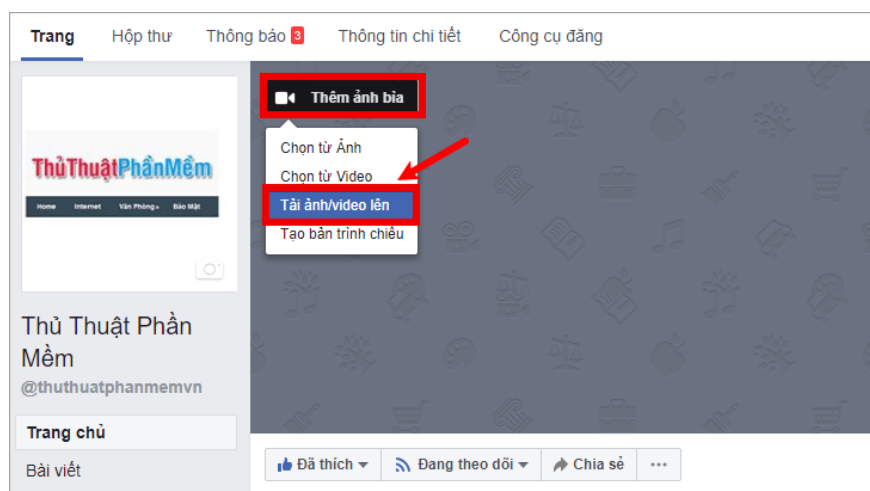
Trang Hộp thư Thông báo 3 Thông tin chi tiết Công cụ đăng

Thêm ảnh bìa

Chọn từ Ảnh
Chọn từ Video
Tải ảnh/video lên
Tạo bản trình chiếu

ThủThuậtPhầnMềm
Home Internet Văn Phòng Bảo Mật

Thủ Thuật Phần Mềm
@thuthuatphanmemvn

Trang chủ
Bài viết

Đã thích Đang theo dõi Chia sẻ ···